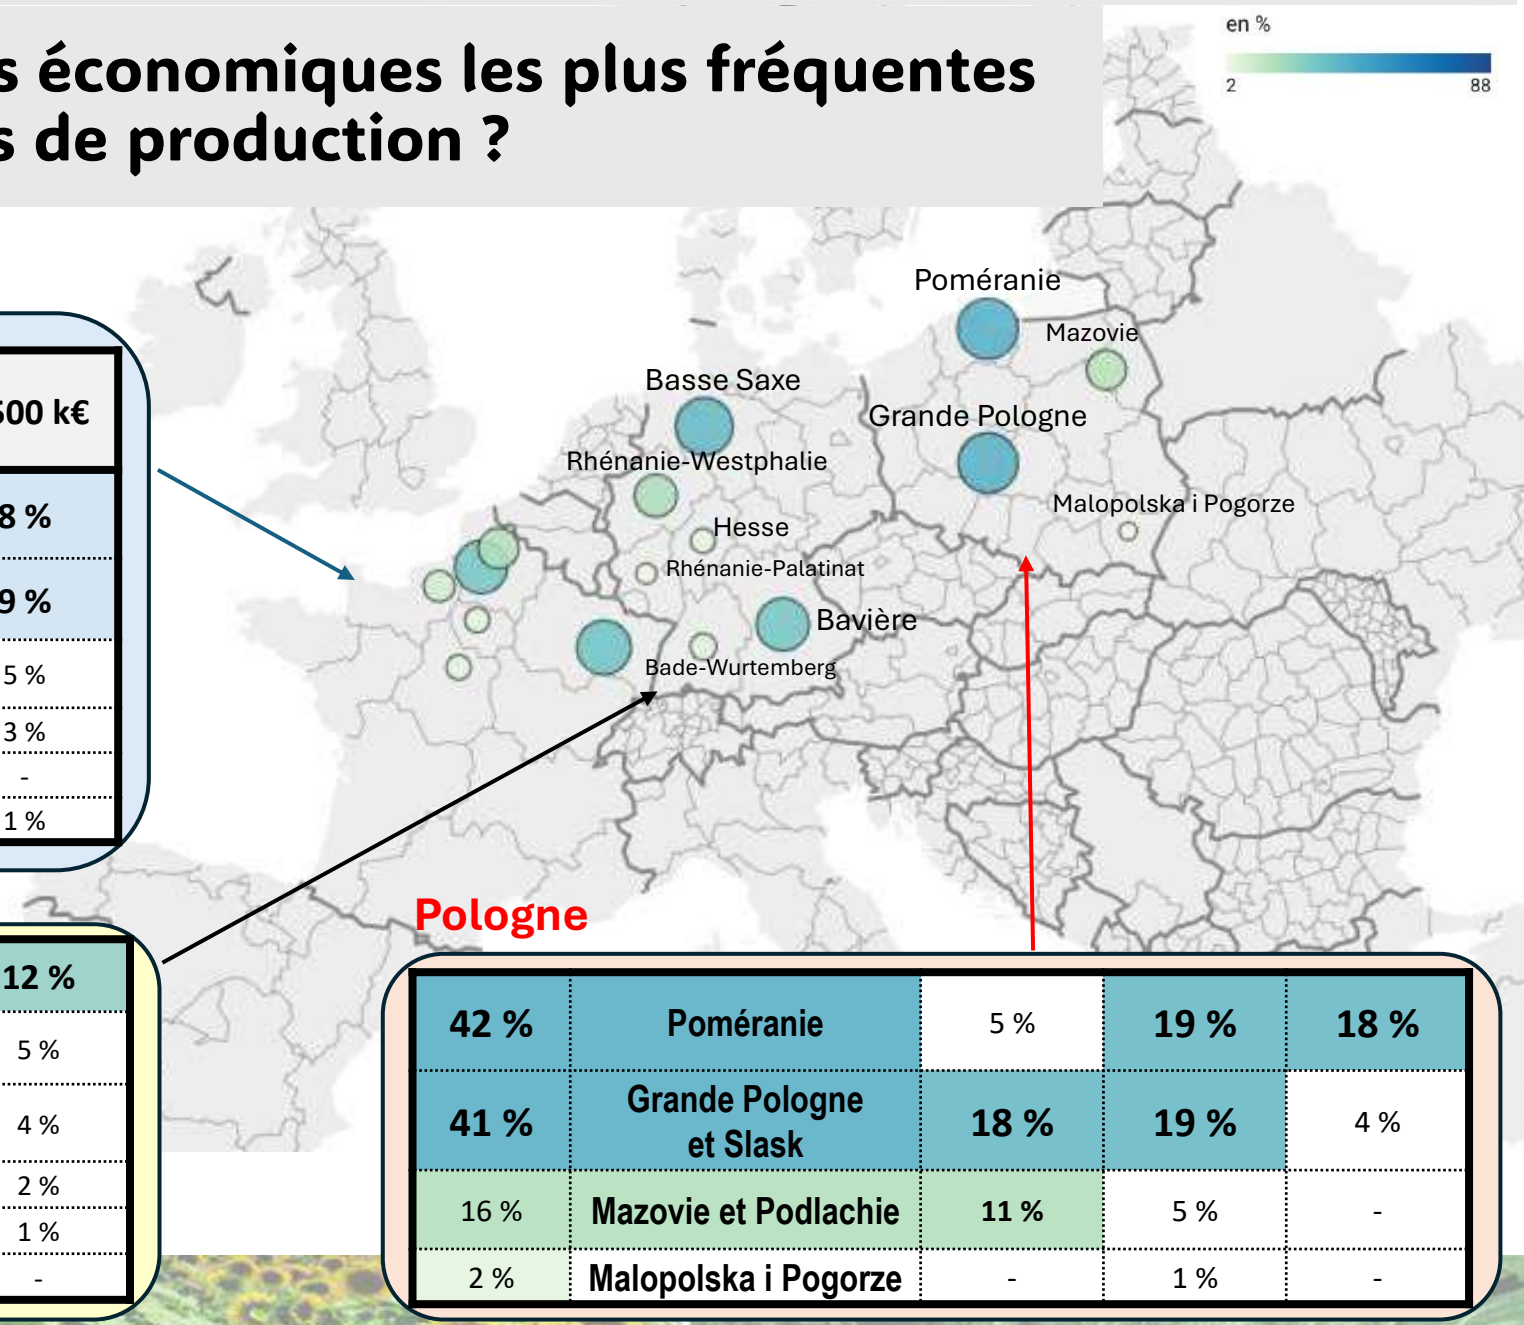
s économiques les plus fréquentes
s de production ?

en %
2
88

Poméranie
Mazovie
Basse Saxe
Grande Pologne
Rhénanie-Westphalie
Malopolska i Pogorze
Hesse
Rhénanie-Palatinat
Bavière
Bade-Wurtemberg

| 500 k€ |
|---|
| 8 % |
| 9 % |
| 5 % |
| 3 % |
| - |
| 1 % |

| 12 % |
|---|
| 5 % |
| 4 % |
| 2 % |
| 1 % |
| - |

Pologne

| 42 % | Poméranie | 5 % | 19 % | 18 % |
|---|---|---|---|---|
| 41 % | Grande Pologne et Slask | 18 % | 19 % | 4 % |
| 16 % | Mazovie et Podlachie | 11 % | 5 % | - |
| 2 % | Malopolska i Pogorze | - | 1 % | - |